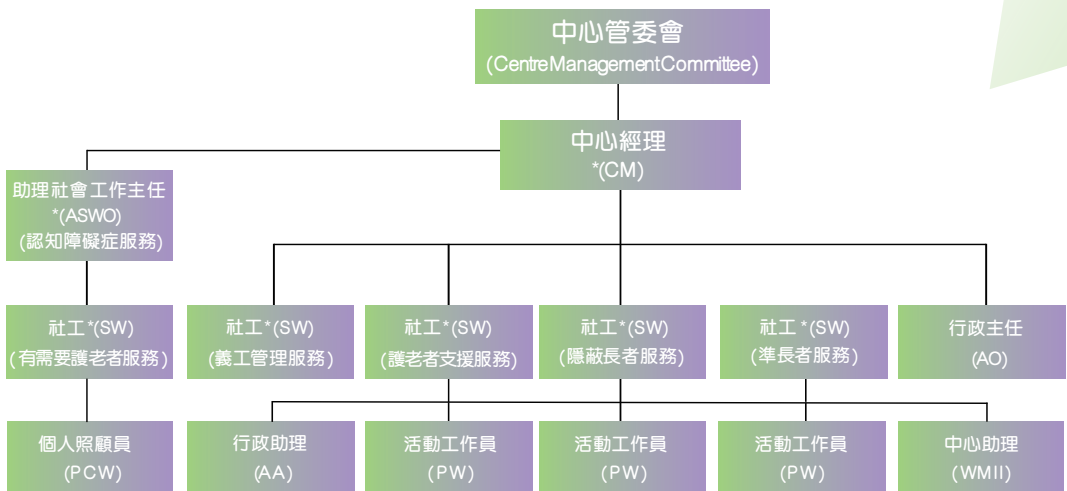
中心管委會
(CentreManagementCommittee)

中心經理
*(CM)

助理社會工作主任
*(ASWO)
(認知障礙症服務)

社工*(SW)
(有需要護老者服務)

社工*(SW)
(義工管理服務)

社工*(SW)
(護老者支援服務)

社工*(SW)
(隱蔽長者服務)

社工*(SW)
(準長者服務)

行政主任
(AO)

個人照顧員
(PCW)

行政助理
(AA)

活動工作員
(PW)

活動工作員
(PW)

活動工作員
(PW)

中心助理
(WMII)